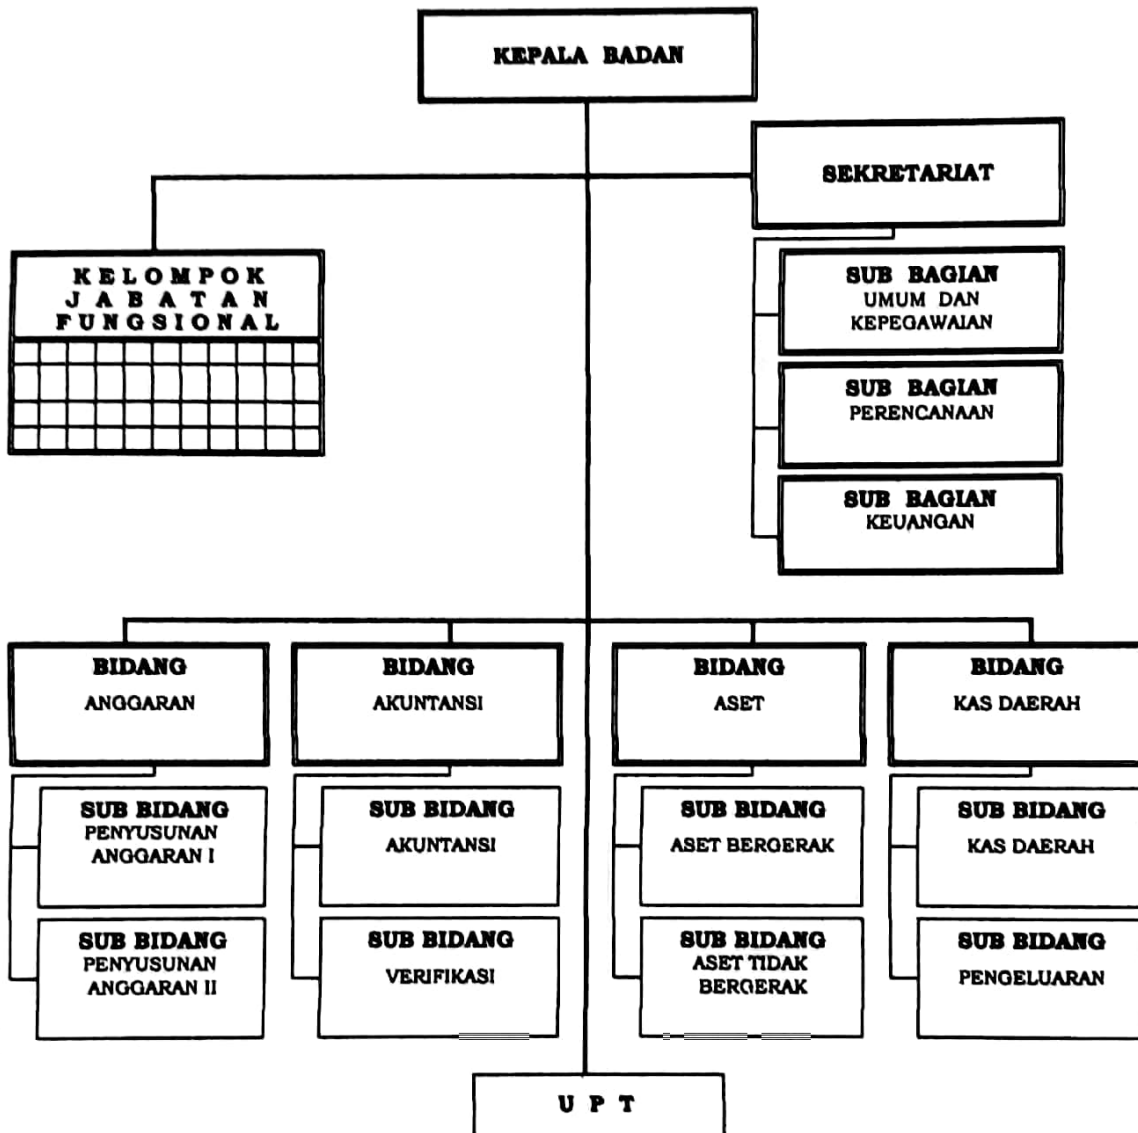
KEPALA BADAN

SEKRETARIAT

KELOMPOK JABATAN FUNGSIONAL

SUB BAGIAN UMUM DAN KEPEGAWAIAN

SUB BAGIAN PERENCANAAN

SUB BAGIAN KEUANGAN

BIDANG ANGGARAN

BIDANG AKUNTANSI

BIDANG ASET

BIDANG KAS DAERAH

SUB BIDANG PENYUSUNAN ANGGARAN I

SUB BIDANG AKUNTANSI

SUB BIDANG ASET BERGERAK

SUB BIDANG KAS DAERAH

SUB BIDANG PENYUSUNAN ANGGARAN II

SUB BIDANG VERIFIKASI

SUB BIDANG ASET TIDAK BERGERAK

SUB BIDANG PENGELUARAN

U P T